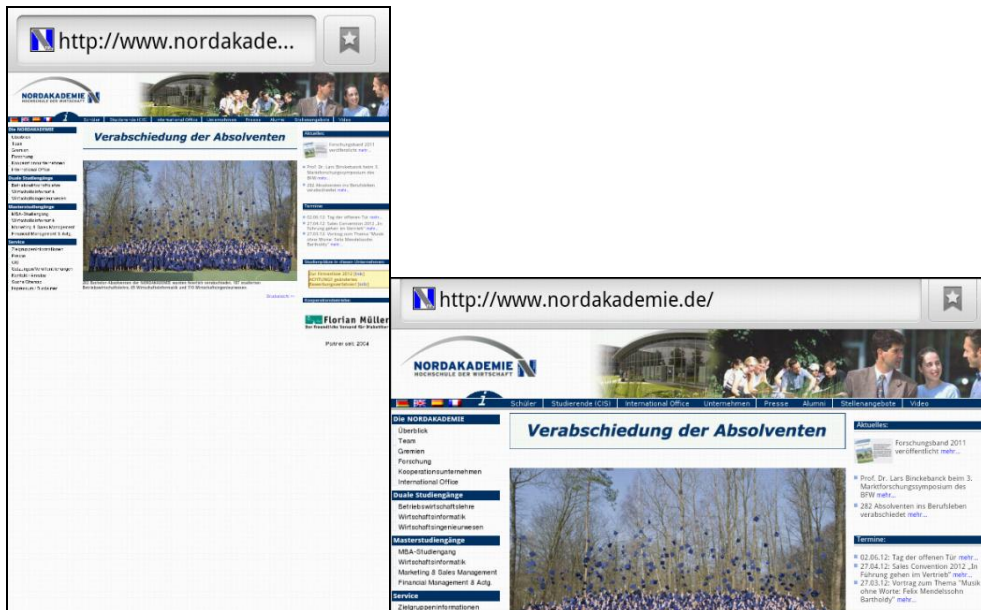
http://www.nordakade...

NORDAKADEMIE
HOCHSCHULE DER WIRTSCHAFT

Schüler | Studierende (ICIS) | International Office | Unternehmen | Presse | Alumni | Stellenangebote | Video

Die NORDAKADEMIE
Überblick
Team
Gremien
Forschung
Kooperationsunternehmen
International Office
Duale Studiengänge
Betriebswirtschaftslehre
Wirtschaftsinformatik
Wirtschaftsingenieurwesen
Masterstudiengänge
MBA-Studiengang
Wirtschaftsinformatik
Marketing & Sales Management
Financial Management & Adg.
Service
Zielgruppeninformationen
Presse
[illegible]
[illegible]
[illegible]
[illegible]
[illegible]

Verabschiedung der Absolventen

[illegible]

Aktuelles:
Forschungsband 2011 veröffentlicht mehr...
Prof. Dr. Lars Binckebanck beim 3. Marktforschungssymposium des BFW mehr...
282 Absolventen ins Berufsleben verabschiedet mehr...

Termine:
02.06.12: Tag der offenen Tür mehr...
27.04.12: Sales Convention 2012 „In Führung gehen im Vertrieb" mehr...
27.03.12: Vortrag zum Thema "Musik ohne Worte: Felix Mendelssohn Bartholdy" mehr...

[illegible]

Florian Müller
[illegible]
Partner seit 2004

http://www.nordakademie.de/

NORDAKADEMIE
HOCHSCHULE DER WIRTSCHAFT

Schüler | Studierende (ICIS) | International Office | Unternehmen | Presse | Alumni | Stellenangebote | Video

Die NORDAKADEMIE
Überblick
Team
Gremien
Forschung
Kooperationsunternehmen
International Office
Duale Studiengänge
Betriebswirtschaftslehre
Wirtschaftsinformatik
Wirtschaftsingenieurwesen
Masterstudiengänge
MBA-Studiengang
Wirtschaftsinformatik
Marketing & Sales Management
Financial Management & Adg.
Service
Zielgruppeninformationen

Verabschiedung der Absolventen

Aktuelles:
Forschungsband 2011 veröffentlicht mehr...
Prof. Dr. Lars Binckebanck beim 3. Marktforschungssymposium des BFW mehr...
282 Absolventen ins Berufsleben verabschiedet mehr...

Termine:
02.06.12: Tag der offenen Tür mehr...
27.04.12: Sales Convention 2012 „In Führung gehen im Vertrieb" mehr...
27.03.12: Vortrag zum Thema "Musik ohne Worte: Felix Mendelssohn Bartholdy" mehr...